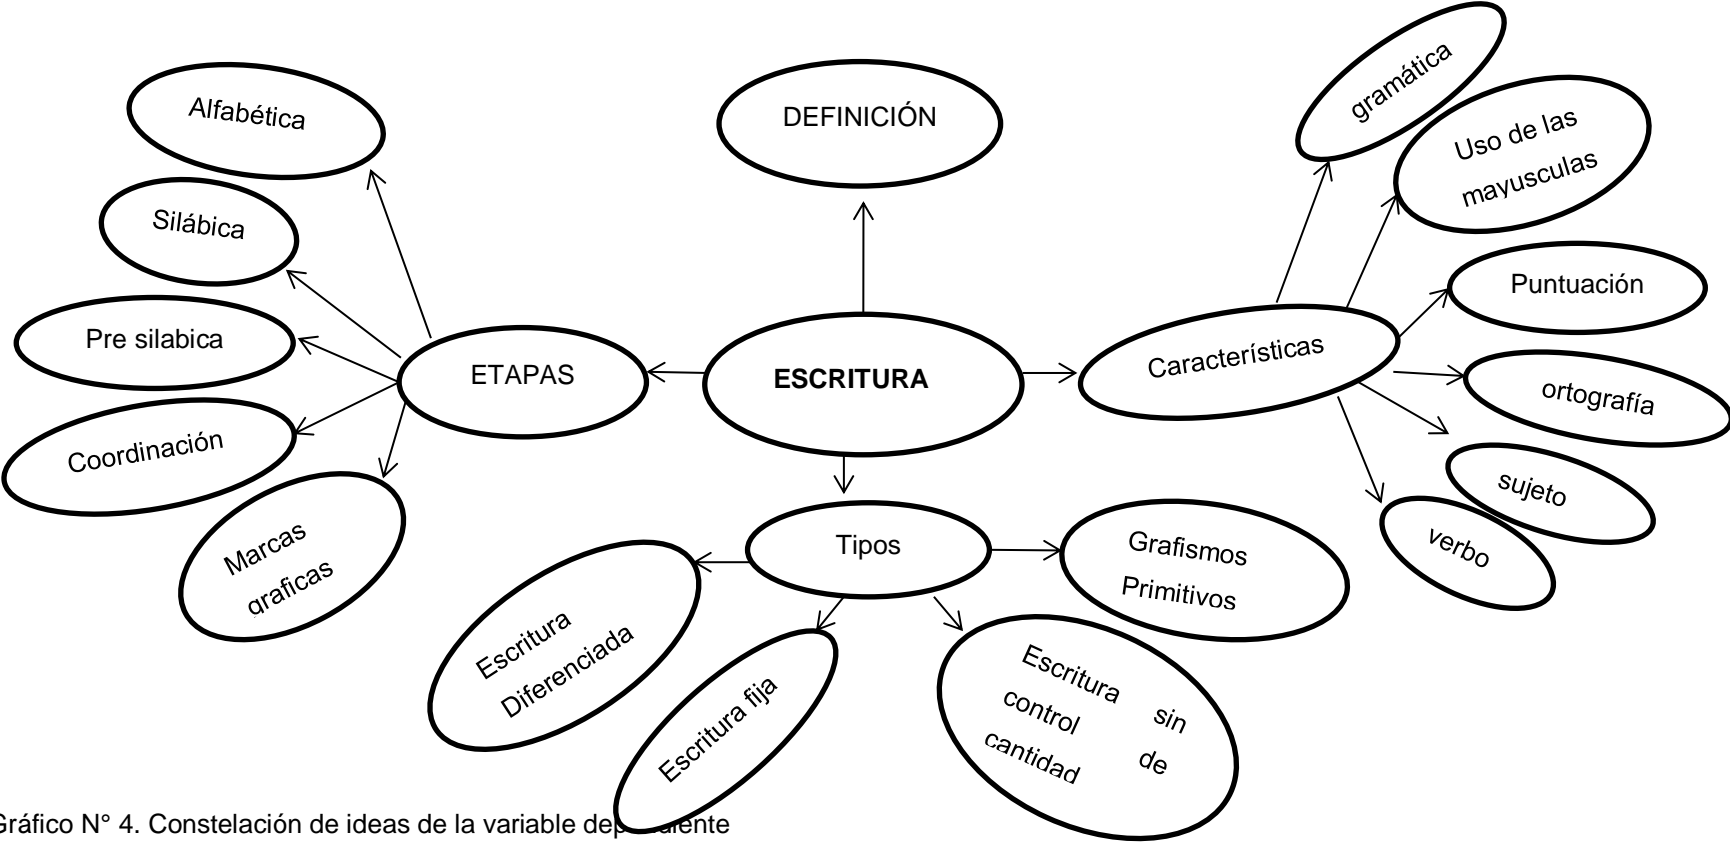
ESCRITURA

DEFINICIÓN

ETAPAS

Alfabética

Silábica

Pre silabica

Coordinación

Marcas graficas

Características

gramática

Uso de las mayusculas

Puntuación

ortografía

sujeto

verbo

Tipos

Grafismos Primitivos

Escritura Diferenciada

Escritura fija

Escritura sin control de cantidad

Gráfico N° 4. Constelación de ideas de la variable dep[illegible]iente